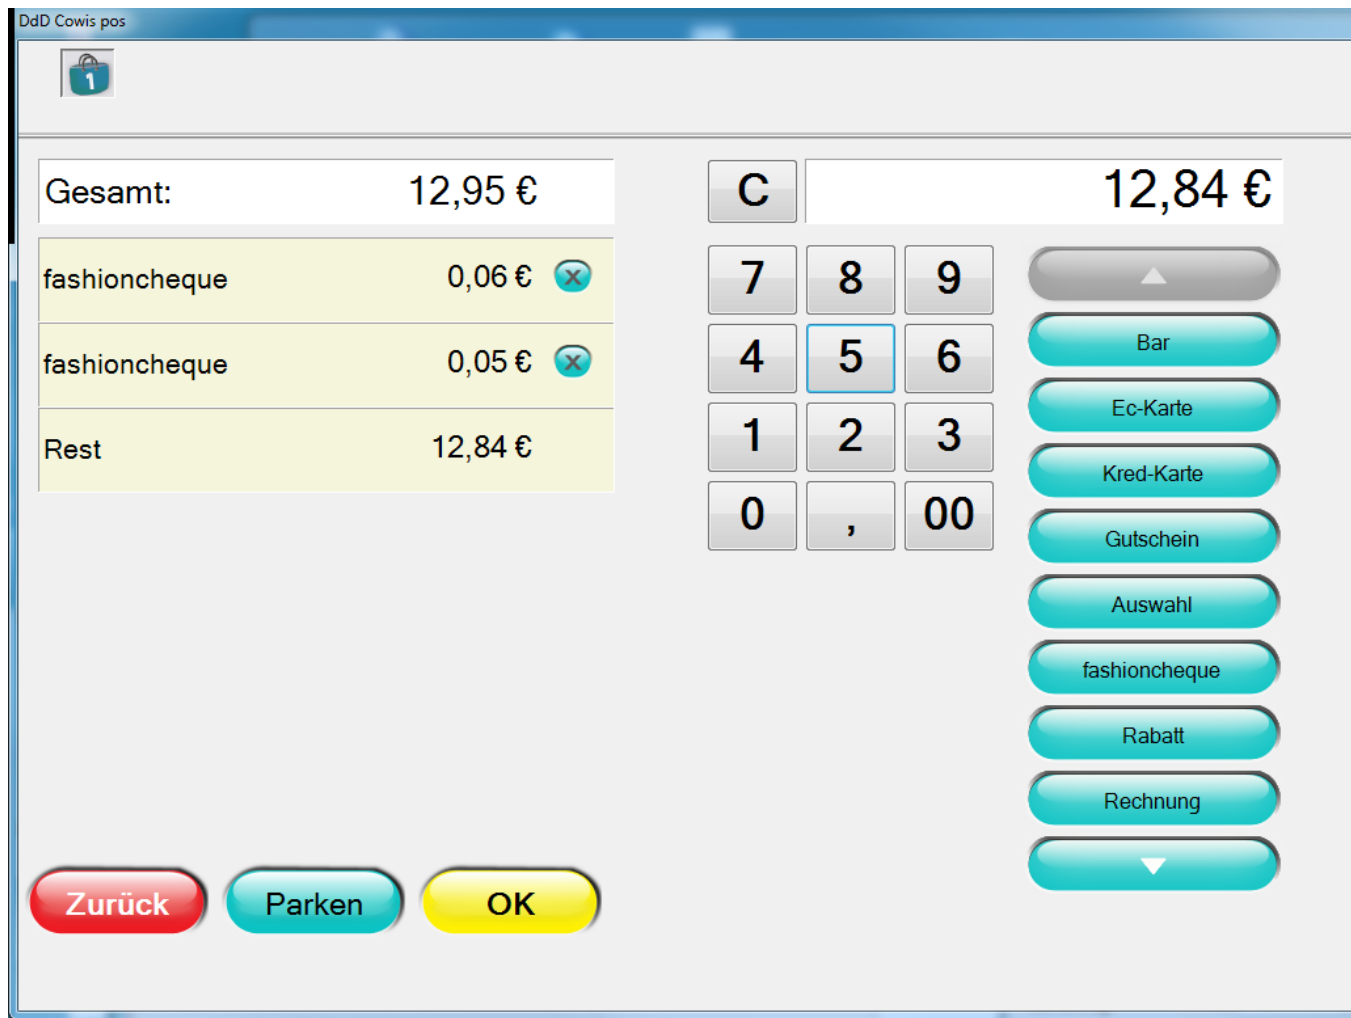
DdD Cowis pos

1

| Gesamt: | 12,95 € |
|---|---|
| fashioncheque | 0,06 € |
| fashioncheque | 0,05 € |
| Rest | 12,84 € |

C

12,84 €

7 8 9
4 5 6
1 2 3
0 , 00

Bar
Ec-Karte
Kred-Karte
Gutschein
Auswahl
fashioncheque
Rabatt
Rechnung

Zurück
Parken
OK